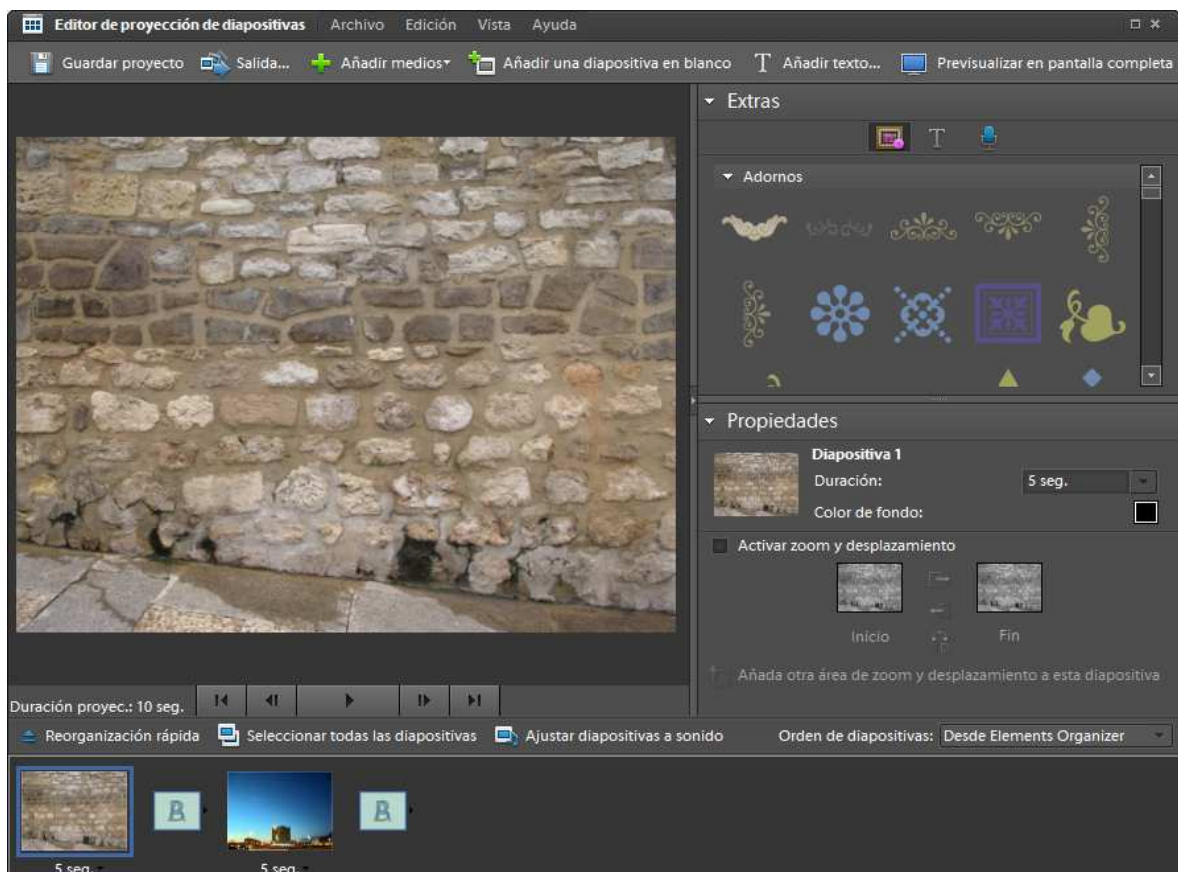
Editor de proyección de diapositivas Archivo Edición Vista Ayuda

Guardar proyecto Salida... Añadir medios Añadir una diapositiva en blanco Añadir texto... Previsualizar en pantalla completa

Extras

Adornos

Propiedades

Diapositiva 1

Duración: 5 seg.

Color de fondo:

Activar zoom y desplazamiento

Inicio Fin

Añada otra área de zoom y desplazamiento a esta diapositiva

Duración proyec.: 10 seg.

Reorganización rápida Seleccionar todas las diapositivas Ajustar diapositivas a sonido Orden de diapositivas: Desde Elements Organizer

5 seg. 5 seg.